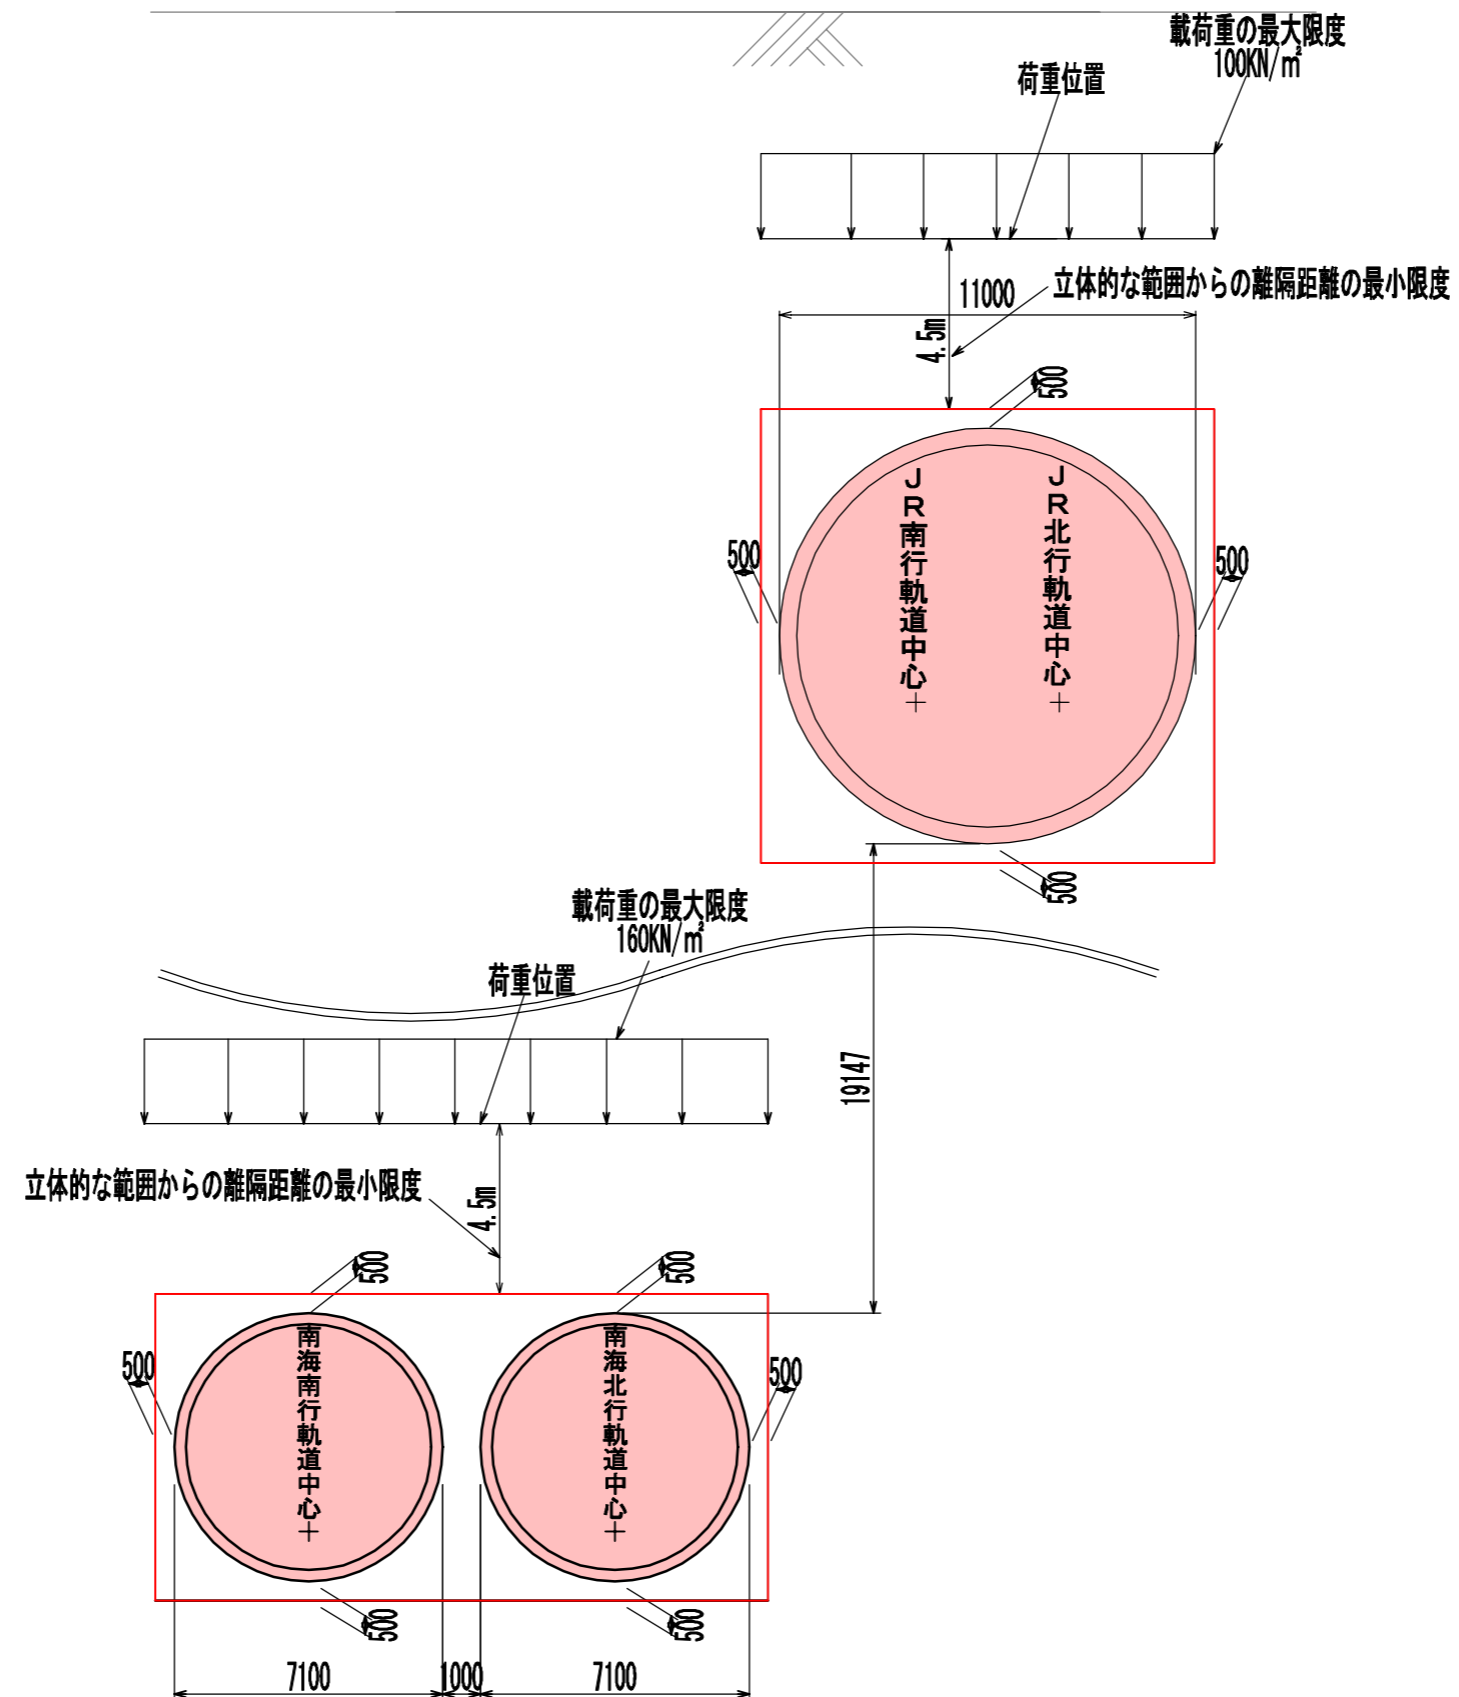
載荷重の最大限度
100KN/㎡

荷重位置

11000

立体的な範囲からの離隔距離の最小限度

4.5m

500

500

500

JR南行軌道中心

JR北行軌道中心

500

載荷重の最大限度
160KN/㎡

荷重位置

19147

立体的な範囲からの離隔距離の最小限度

4.5m

500

500

500

500

南海南行軌道中心

南海北行軌道中心

500

500

7100

1000

7100